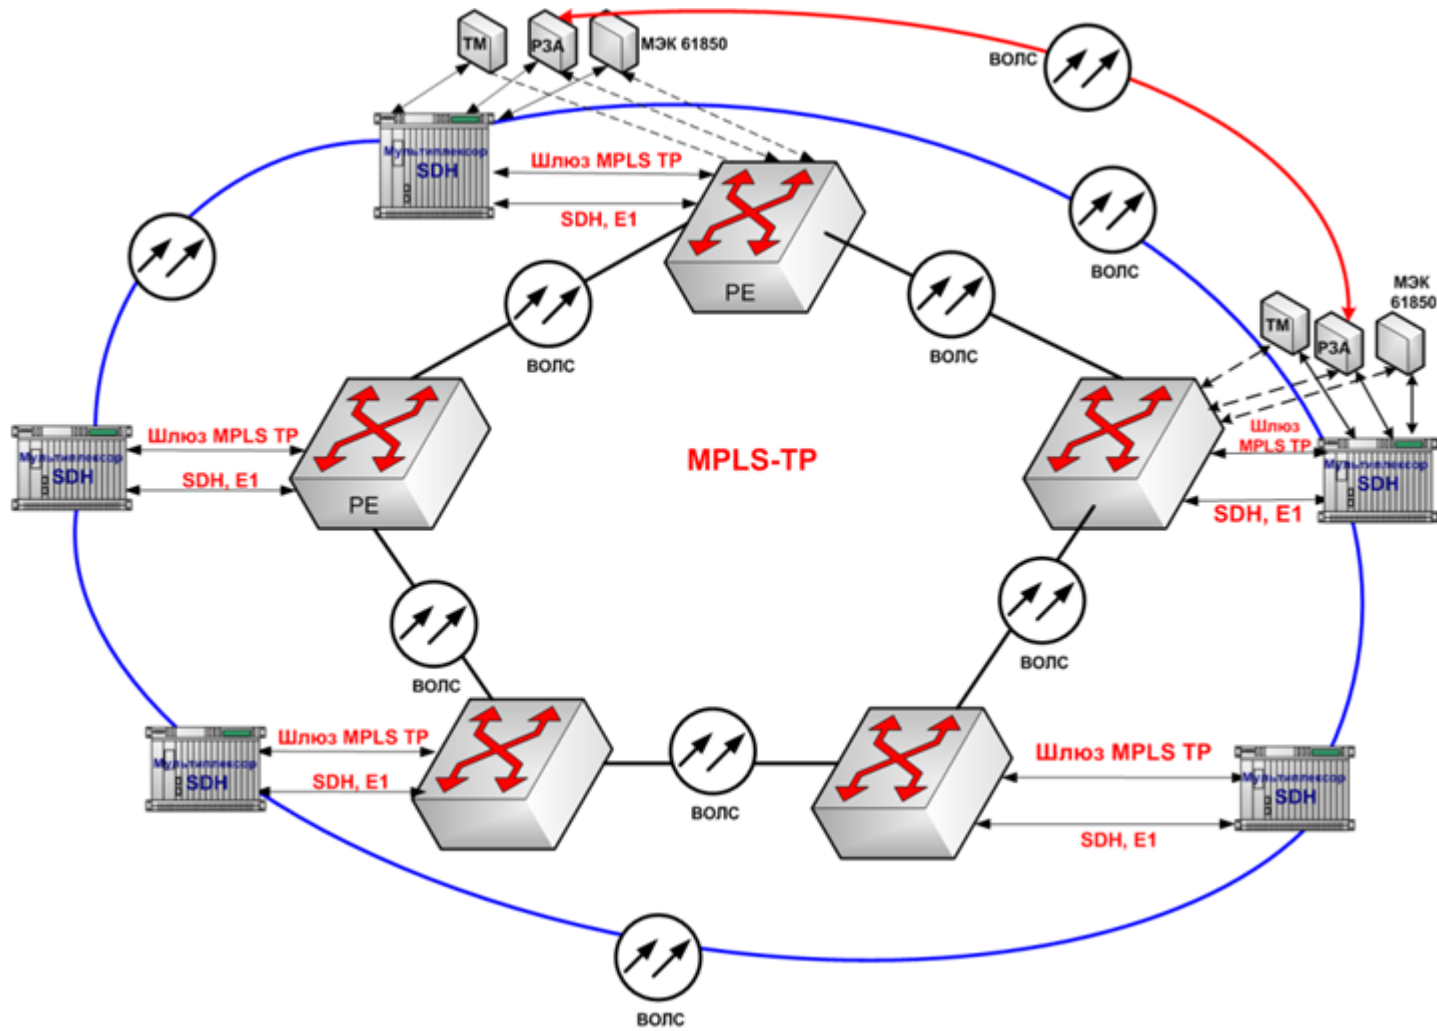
ТМ
РЗА
МЭК 61850
ВОЛС
Мультиплексор SDH
Шлюз MPLS TP
SDH, E1
PE
ВОЛС
ВОЛС
ВОЛС
ТМ
РЗА
МЭК 61850
Мультиплексор SDH
Шлюз MPLS TP
SDH, E1
PE
MPLS-TP
Шлюз MPLS TP
Мультиплексор SDH
SDH, E1
Мультиплексор SDH
ВОЛС
ВОЛС
Мультиплексор SDH
Шлюз MPLS TP
SDH, E1
ВОЛС
Шлюз MPLS TP
Мультиплексор SDH
SDH, E1
ВОЛС